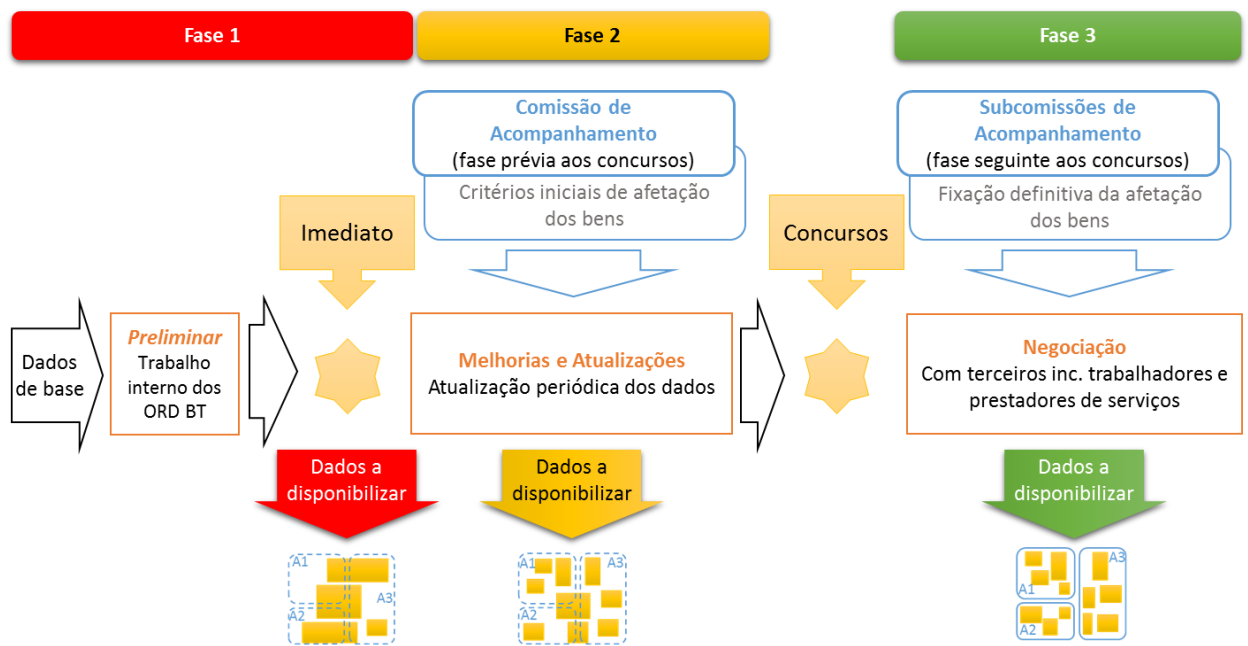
Fase 1

Fase 2

Fase 3

Comissão de Acompanhamento
(fase prévia aos concursos)

Critérios iniciais de afetação dos bens

Subcomissões de Acompanhamento
(fase seguinte aos concursos)

Fixação definitiva da afetação dos bens

Imediato

Concursos

Dados de base

Preliminar
Trabalho interno dos ORD BT

Melhorias e Atualizações
Atualização periódica dos dados

Negociação
Com terceiros inc. trabalhadores e prestadores de serviços

Dados a disponibilizar

Dados a disponibilizar

Dados a disponibilizar

A1
A2
A3

A1
A2
A3

A1
A2
A3